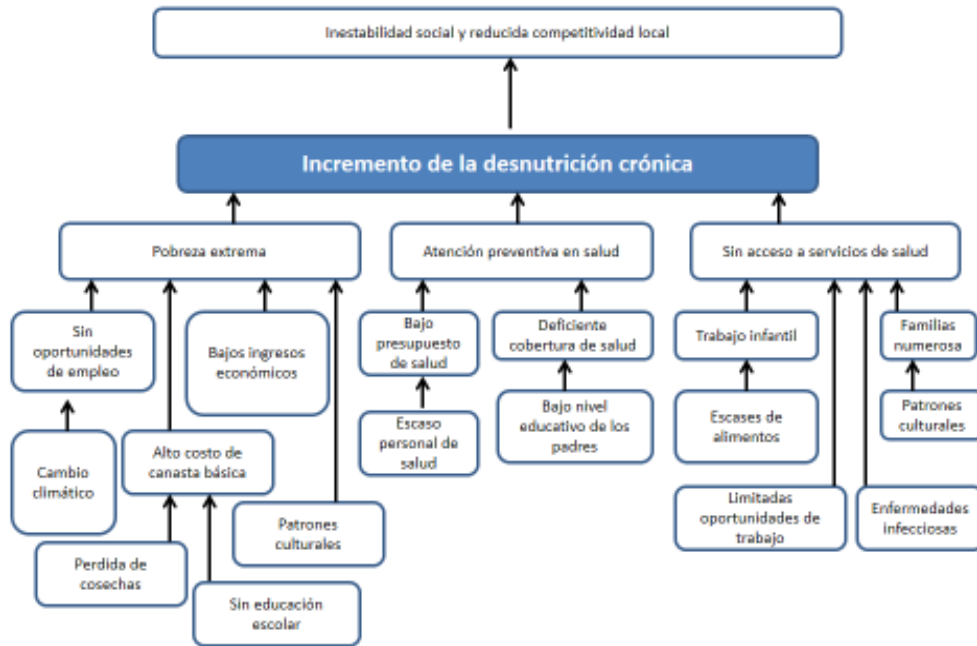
Inestabilidad social y reducida competitividad local

Incremento de la desnutrición crónica

Pobreza extrema

Atención preventiva en salud

Sin acceso a servicios de salud

Sin oportunidades de empleo

Bajos ingresos económicos

Cambio climático

Alto costo de canasta básica

Patrones culturales

Perdida de cosechas

Sin educación escolar

Bajo presupuesto de salud

Deficiente cobertura de salud

Escaso personal de salud

Bajo nivel educativo de los padres

Trabajo infantil

Familias numerosa

Patrones culturales

Escases de alimentos

Limitadas oportunidades de trabajo

Enfermedades infecciosas